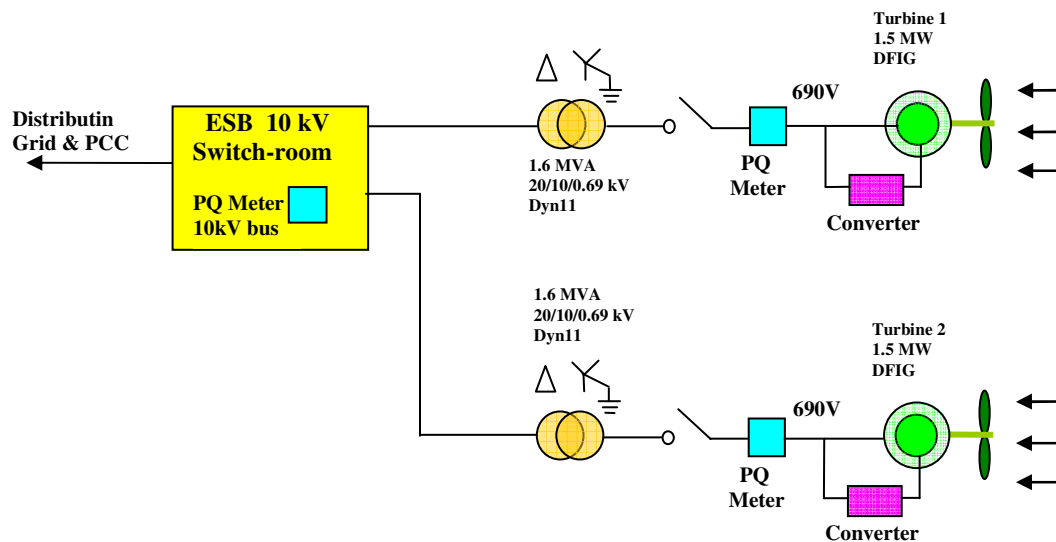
Distributin
Grid & PCC

ESB 10 kV
Switch-room

PQ Meter
10kV bus

1.6 MVA
20/10/0.69 kV
Dyn11

PQ
Meter

690V

Turbine 1
1.5 MW
DFIG

Converter

1.6 MVA
20/10/0.69 kV
Dyn11

PQ
Meter

690V

Turbine 2
1.5 MW
DFIG

Converter